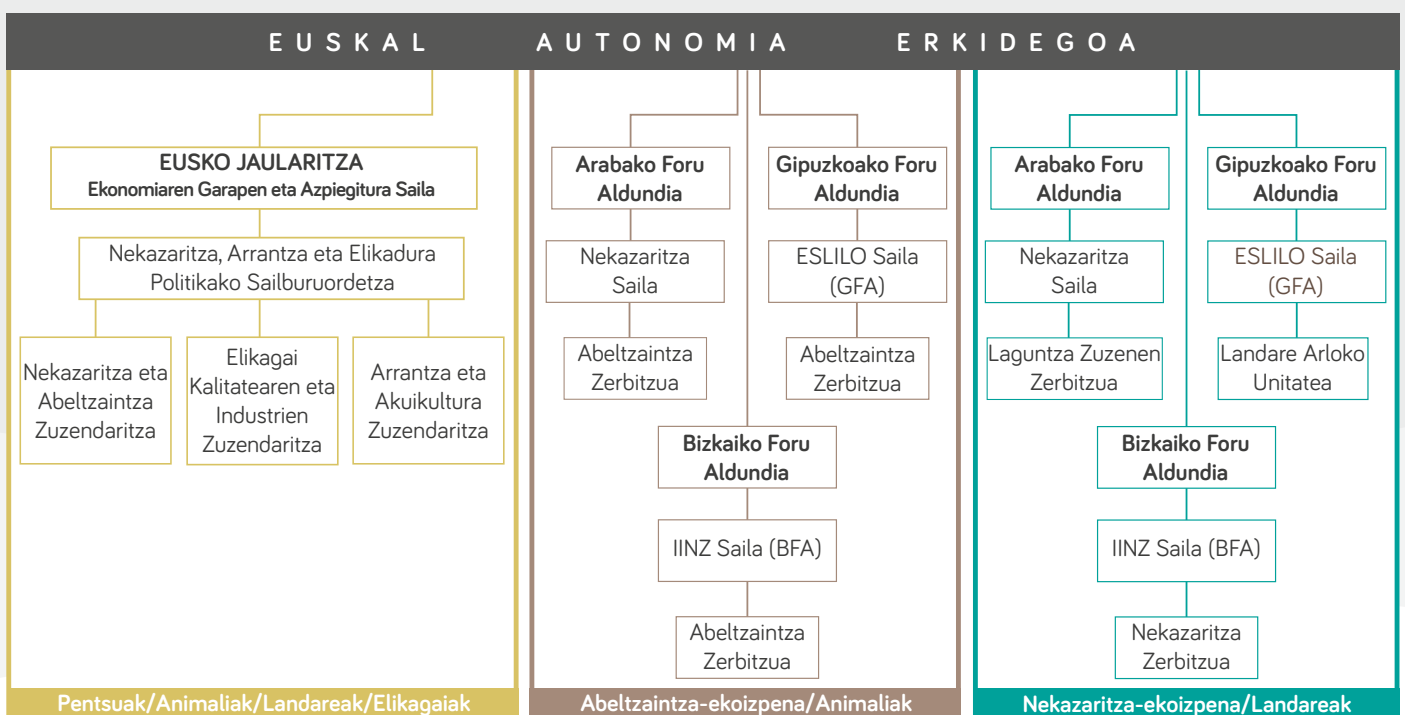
EUSKAL AUTONOMIA ERKIDEGOA

EUSKO JAULARITZA
Ekonomiaren Garapen eta Azpiegitura Saila

Nekazaritza, Arrantza eta Elikadura Politikako Sailburuordetza

Nekazaritza eta Abeltzaintza Zuzendaritza

Elikagai Kalitatearen eta Industrien Zuzendaritza

Arrantza eta Akuikultura Zuzendaritza

Pentsuak/Animaliak/Landareak/Elikagaiak

Arabako Foru Aldundia

Nekazaritza Saila

Abeltzaintza Zerbitzua

Gipuzkoako Foru Aldundia

ESLILO Saila (GFA)

Abeltzaintza Zerbitzua

Bizkaiko Foru Aldundia

IINZ Saila (BFA)

Abeltzaintza Zerbitzua

Abeltzaintza-ekoizpena/Animaliak

Arabako Foru Aldundia

Nekazaritza Saila

Laguntza Zuzenen Zerbitzua

Gipuzkoako Foru Aldundia

ESLILO Saila (GFA)

Landare Arloko Unitatea

Bizkaiko Foru Aldundia

IINZ Saila (BFA)

Nekazaritza Zerbitzua

Nekazaritza-ekoizpena/Landareak